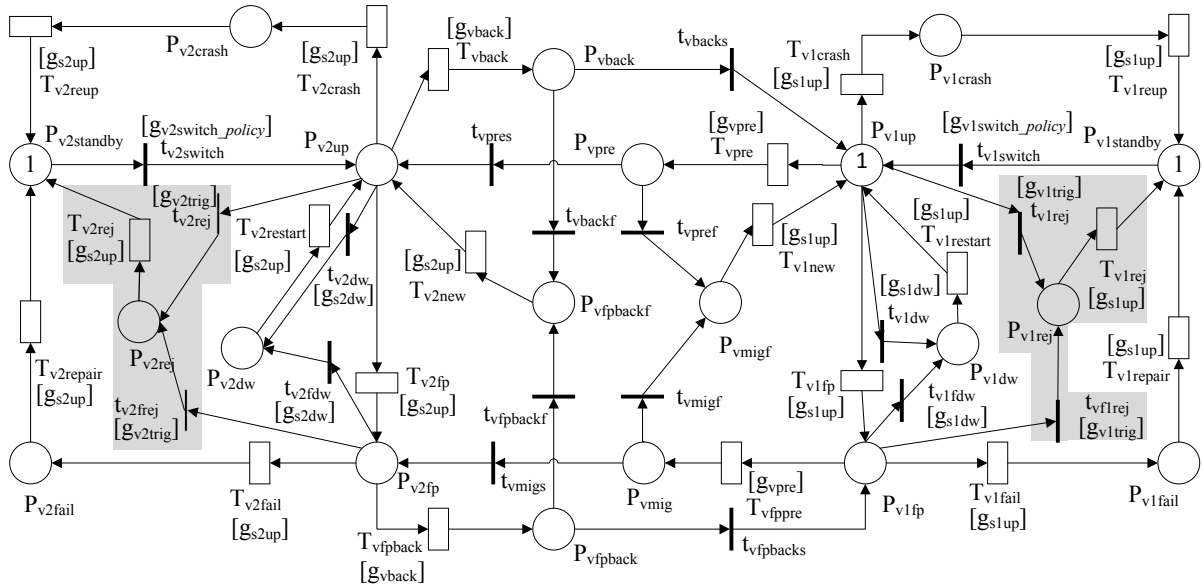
$P_{v2crash}$
$[g_{s2up}]$ $T_{v2reup}$
$[g_{s2up}]$ $T_{v2crash}$
$[g_{vback}]$ $T_{vback}$
$P_{vback}$
$t_{vbacks}$
$T_{v1crash}$ $[g_{s1up}]$
$P_{v1crash}$
$[g_{s1up}]$ $T_{v1reup}$
$P_{v2standby}$
1
$[g_{v2switch\_policy}]$ $t_{v2switch}$
$P_{v2up}$
$t_{vpres}$
$P_{vpre}$
$[g_{vpre}]$ $T_{vpre}$
$P_{v1up}$
1
$[g_{v1switch\_policy}]$ $t_{v1switch}$
$P_{v1standby}$
1
$[g_{v2trig}]$ $t_{v2rej}$
$T_{v2rej}$ $[g_{s2up}]$
$T_{v2restart}$ $[g_{s2up}]$
$t_{v2dw}$ $[g_{s2dw}]$
$t_{vbackf}$
$t_{vpref}$
$[g_{s1up}]$ $T_{v1new}$
$[g_{s1up}]$ $T_{v1restart}$
$[g_{v1trig}]$ $t_{v1rej}$
$T_{v1rej}$ $[g_{s1up}]$
$[g_{s2up}]$ $T_{v2new}$
$P_{vfpbackf}$
$P_{vmigf}$
$[g_{s1dw}]$
$t_{v1dw}$
$P_{v1dw}$
$P_{v1rej}$
$P_{v2rej}$
$P_{v2dw}$
$T_{v2repair}$ $[g_{s2up}]$
$t_{v2fdw}$ $[g_{s2dw}]$
$T_{v2fp}$ $[g_{s2up}]$
$t_{v2frej}$ $[g_{v2trig}]$
$t_{vfpbackf}$
$t_{vmigf}$
$T_{v1fp}$ $[g_{s1up}]$
$t_{v1fdw}$ $[g_{s1dw}]$
$[g_{s1up}]$ $T_{v1repair}$
$t_{vf1rej}$ $[g_{v1trig}]$
$P_{v2fail}$
$T_{v2fail}$ $[g_{s2up}]$
$P_{v2fp}$
$t_{vmigs}$
$P_{vmig}$
$[g_{vpre}]$ $T_{vfppre}$
$P_{v1fp}$
$T_{v1fail}$ $[g_{s1up}]$
$P_{v1fail}$
$T_{vfpback}$ $[g_{vback}]$
$P_{vfpback}$
$t_{vfpbacks}$